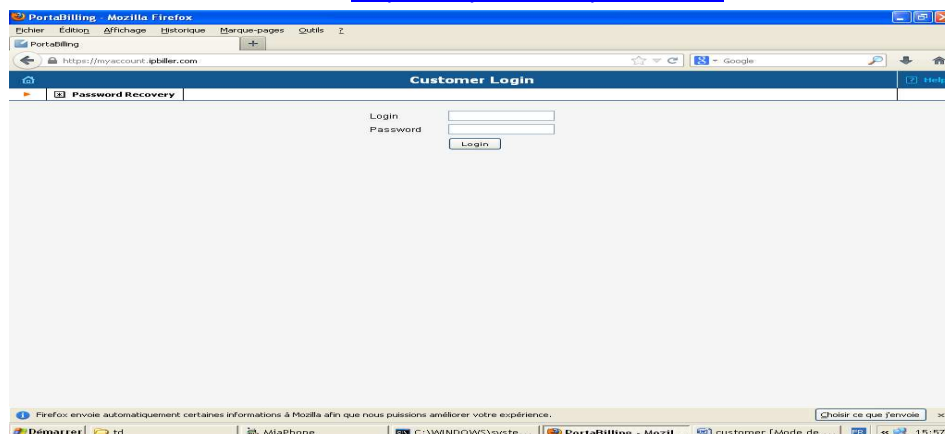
PortaBilling - Mozilla Firefox
Fichier Édition Affichage Historique Marque-pages Outils ?
PortaBilling
+
https://myaccount.ipbiller.com
Google
Customer Login
Help
Password Recovery

Login
Password
Login

Firefox envoie automatiquement certaines informations à Mozilla afin que nous puissions améliorer votre expérience.
Choisir ce que j'envoie
Démarrer
td
MiaPhone
C:\WINDOWS\syste...
PortaBilling - Mozil...
customer [Mode de...
FR
15:57